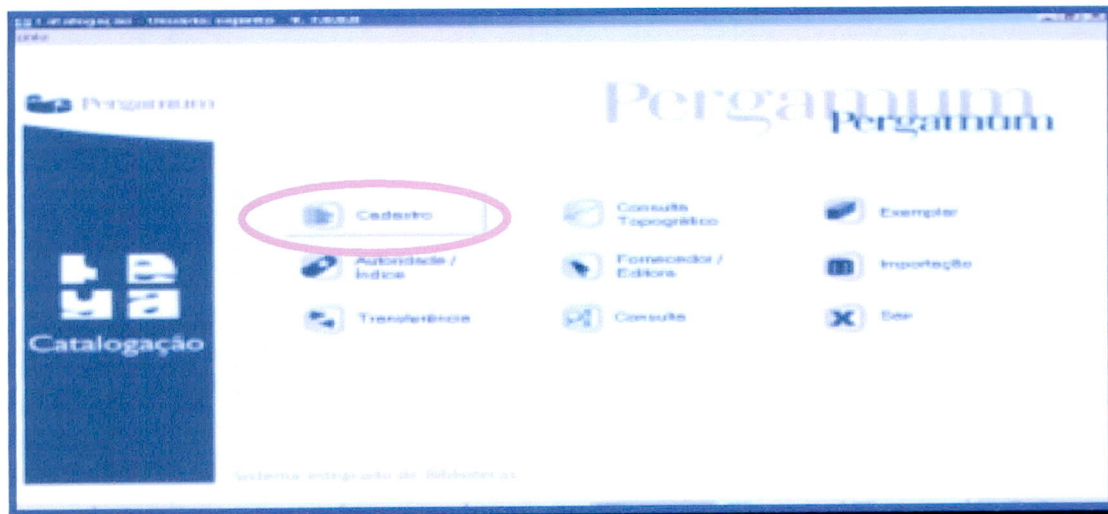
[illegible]

Pergamum

Pergamum
Pergamum

Catalogação

Cadastro

Consulta Topográfico

Exemplar

Autoridade / Índice

Fornecedor / Editora

Importação

Transferência

Consulta

Sair

Sistema integrado de Bibliotecas